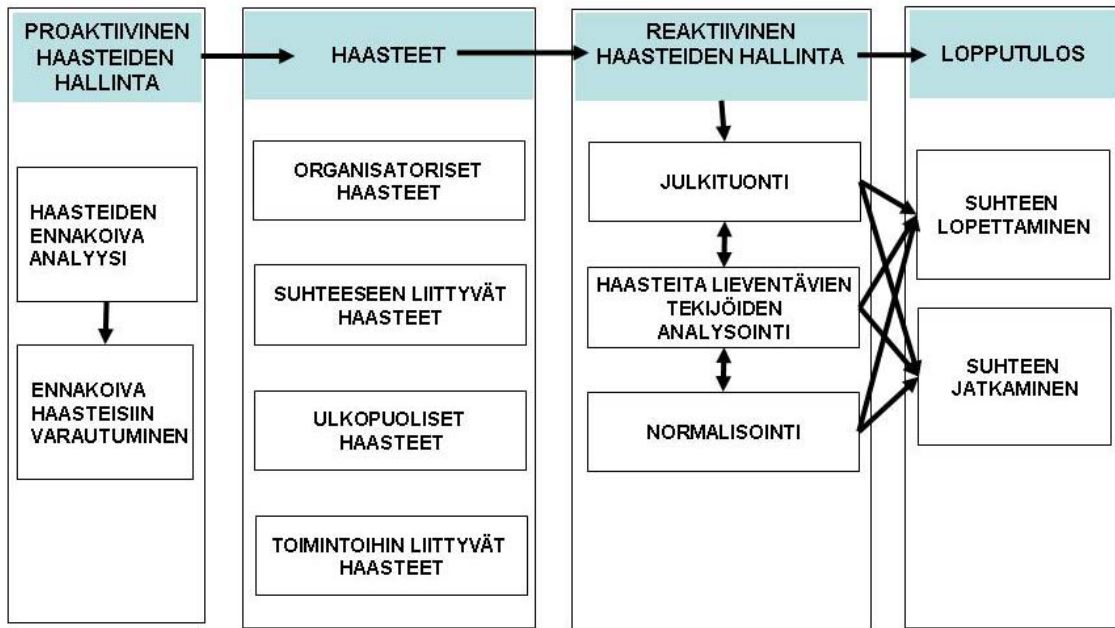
PROAKTIIVINEN HAASTEIDEN HALLINTA

HAASTEIDEN ENNAKOIVA ANALYYSI

ENNAKOIVA HAASTEISIIN VARAUTUMINEN

HAASTEET

ORGANISATORISET HAASTEET

SUHTEESEEN LIITTYVÄT HAASTEET

ULKOPUOLISET HAASTEET

TOIMINTOIHIN LIITTYVÄT HAASTEET

REAKTIIVINEN HAASTEIDEN HALLINTA

JULKITUONTI

HAASTEITA LIEVENTÄVIEN TEKIJÖIDEN ANALYSOINTI

NORMALISOINTI

LOPPUTULOS

SUHTEEN LOPETTAMINEN

SUHTEEN JATKAMINEN